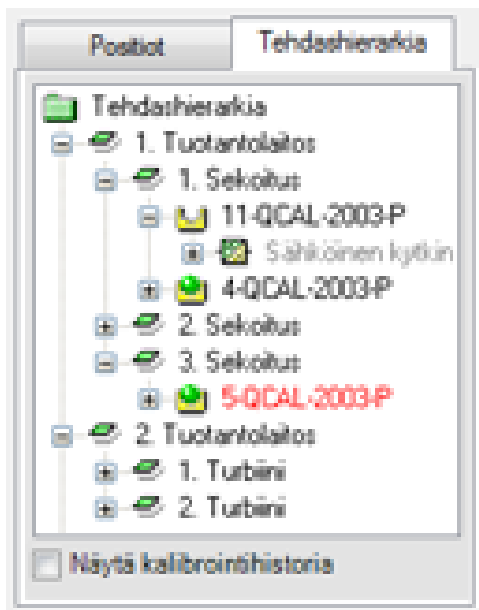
Positiot

Tehdashierarkia

Tehdashierarkia

1. Tuotantolaitos

1. Sekoitus

11-QCAL-2003-P

Sähköinen kytkin

4-QCAL-2003-P

2. Sekoitus

3. Sekoitus

5-QCAL-2003-P

2. Tuotantolaitos

1. Turbiini

2. Turbiini

Näytä kalibrointihistoria